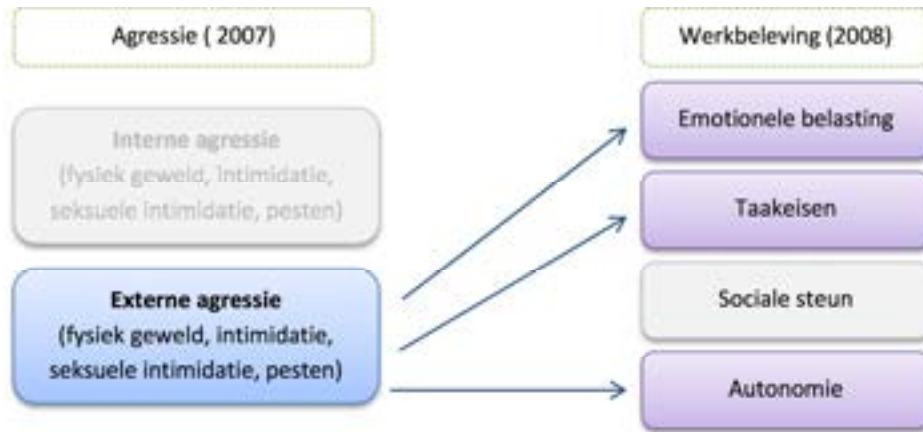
Agressie ( 2007)

Werkbeleving (2008)

Interne agressie
(fysiek geweld, intimidatie, seksuele intimidatie, pesten)

Externe agressie
(fysiek geweld, intimidatie, seksuele intimidatie, pesten)

Emotionele belasting

Taakeisen

Sociale steun

Autonomie